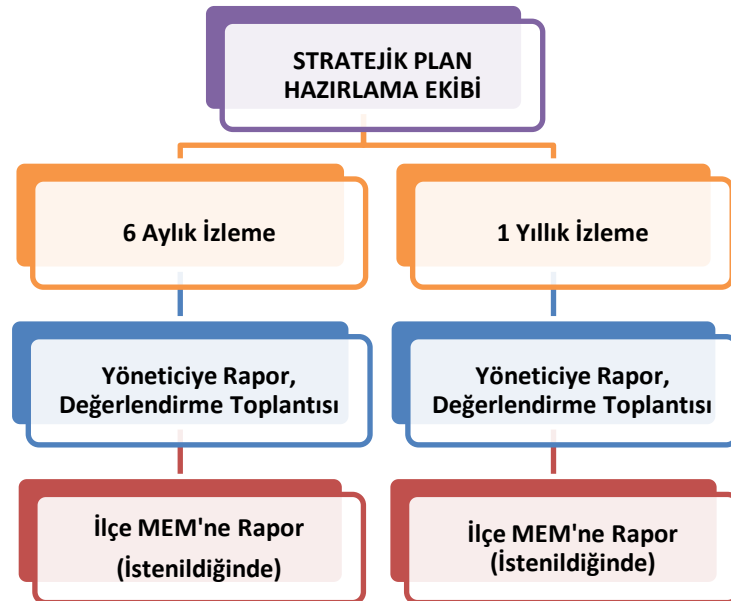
STRATEJİK PLAN HAZIRLAMA EKİBİ

6 Aylık İzleme

1 Yıllık İzleme

Yöneticiye Rapor, Değerlendirme Toplantısı

Yöneticiye Rapor, Değerlendirme Toplantısı

İlçe MEM'ne Rapor (İstenildiğinde)

İlçe MEM'ne Rapor (İstenildiğinde)